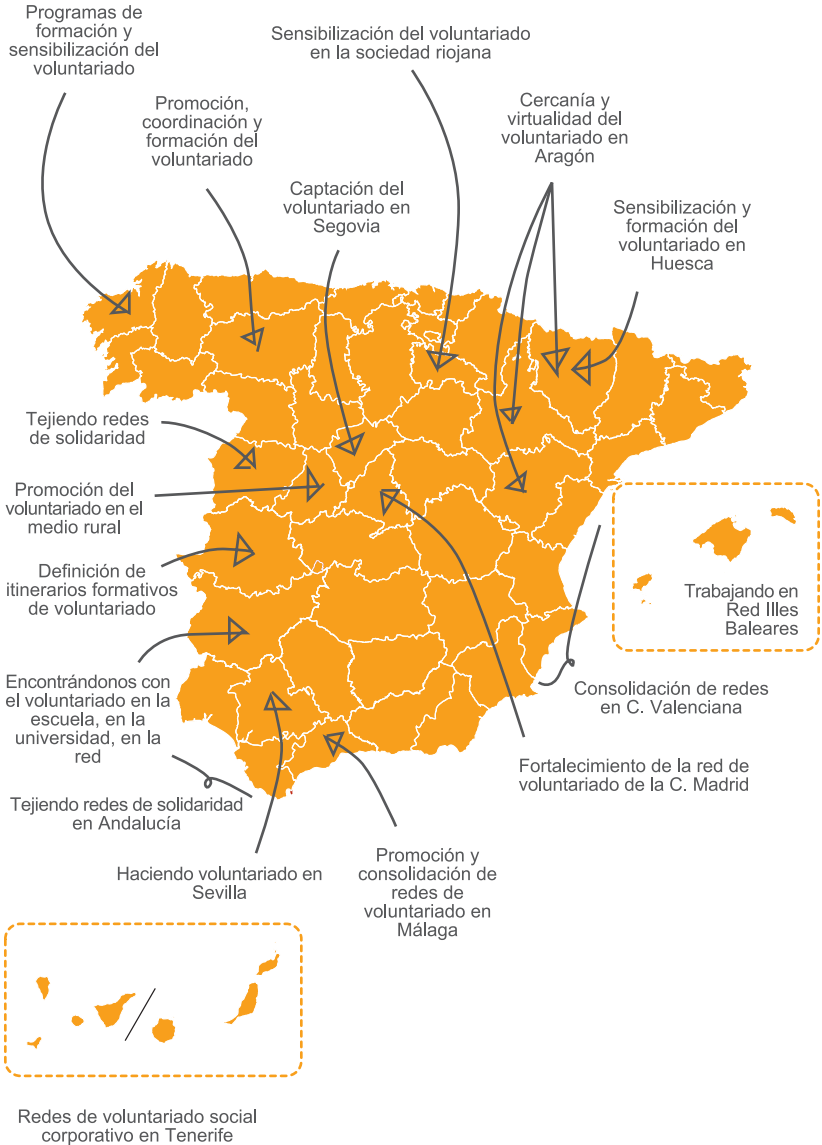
Programas de formación y sensibilización del voluntariado

Promoción, coordinación y formación del voluntariado

Sensibilización del voluntariado en la sociedad riojana

Cercanía y virtualidad del voluntariado en Aragón

Captación del voluntariado en Segovia

Sensibilización y formación del voluntariado en Huesca

Tejiendo redes de solidaridad

Promoción del voluntariado en el medio rural

Definición de itinerarios formativos de voluntariado

Trabajando en Red Illes Baleares

Encontrándonos con el voluntariado en la escuela, en la universidad, en la red

Consolidación de redes en C. Valenciana

Fortalecimiento de la red de voluntariado de la C. Madrid

Tejiendo redes de solidaridad en Andalucía

Haciendo voluntariado en Sevilla

Promoción y consolidación de redes de voluntariado en Málaga

Redes de voluntariado social corporativo en Tenerife